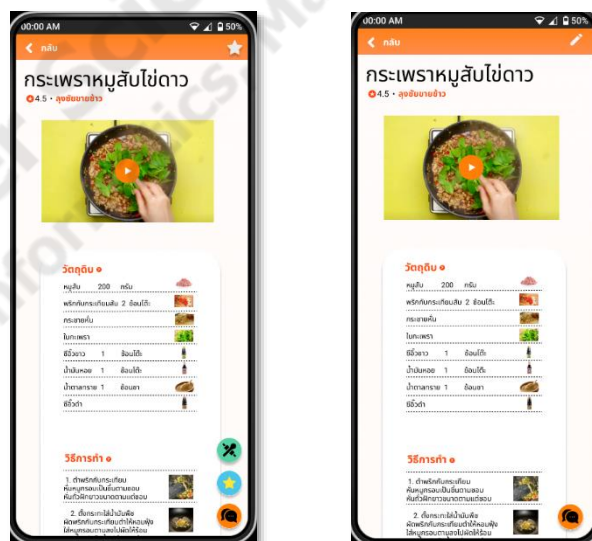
00:00 AM
50%
กลับ
กระเพราหมูสับไข่ดาว
4.5 • ลุงขับมาขายข้าว

วัตถุดิบ
| หมูสับ | 200 | กรัม |
|---|---|---|
| พริกกับกระเทียมสับ | 2 | ช้อนโต๊ะ |
| กระเทียมสับ | | |
| ใบกะเพรา | | |
| ซีอิ๊วขาว | 1 | ช้อนโต๊ะ |
| น้ำมันหอย | 1 | ช้อนโต๊ะ |
| น้ำตาลทราย | 1 | ช้อนชา |
| ซีอิ๊วดำ | | |

วิธีการทำ
1. ตำพริกกับกระเทียม หั่นหมูกรอบเป็นชิ้นตามชอบ หั่นถั่วฝักยาวขนาดตามต้องการ
2. ตั้งกระทะใส่น้ำมันพืช ผัดพริกกับกระเทียมตำให้หอมฟุ้ง ใส่หมูกรอบตามลงไปผัดให้เข้ากัน

00:00 AM
50%
กลับ
กระเพราหมูสับไข่ดาว
4.5 • ลุงขับมาขายข้าว

วัตถุดิบ
| หมูสับ | 200 | กรัม |
|---|---|---|
| พริกกับกระเทียมสับ | 2 | ช้อนโต๊ะ |
| กระเทียมสับ | | |
| ใบกะเพรา | | |
| ซีอิ๊วขาว | 1 | ช้อนโต๊ะ |
| น้ำมันหอย | 1 | ช้อนโต๊ะ |
| น้ำตาลทราย | 1 | ช้อนชา |
| ซีอิ๊วดำ | | |

วิธีการทำ
1. ตำพริกกับกระเทียม หั่นหมูกรอบเป็นชิ้นตามชอบ หั่นถั่วฝักยาวขนาดตามต้องการ
2. ตั้งกระทะใส่น้ำมันพืช ผัดพริกกับกระเทียมตำให้หอมฟุ้ง ใส่หมูกรอบตามลงไปผัดให้เข้ากัน